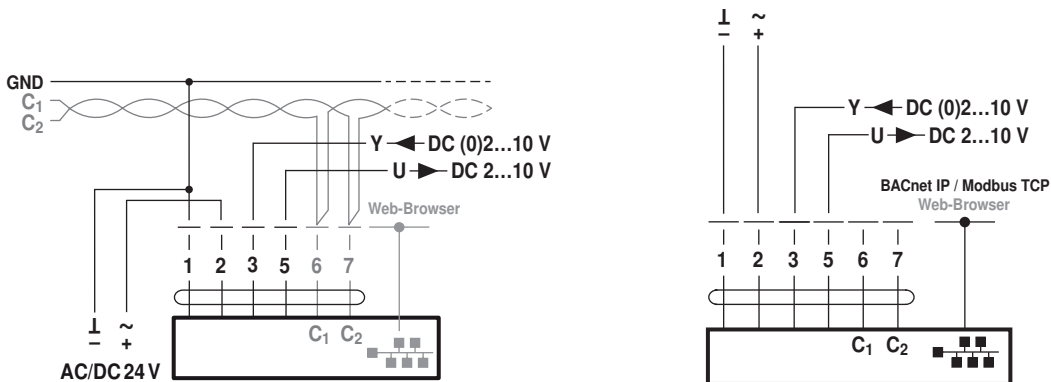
GND
$C_1$
$C_2$
Y DC (0)2...10 V
U DC 2...10 V
Web-Browser
1 2 3 5 6 7
$C_1$ $C_2$
⊥ ~
– +
AC/DC 24 V

⊥ ~
– +
Y DC (0)2...10 V
U DC 2...10 V
BACnet IP / Modbus TCP
Web-Browser
1 2 3 5 6 7
$C_1$ $C_2$